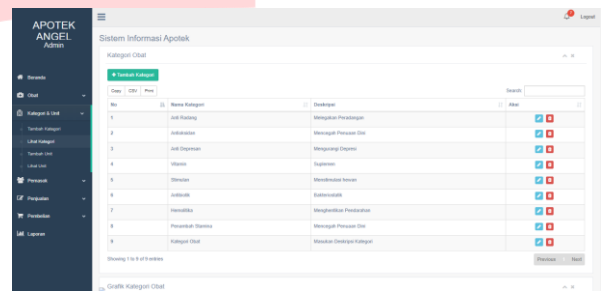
APOTEK ANGEL
Admin

Beranda
Obat
Kategori & Unit
Tambah Kategori
Lihat Kategori
Tambah Unit
Lihat Unit
Pemasok
Penjualan
Pembelian
Laporan

Logout

Sistem Informasi Apotek

Kategori Obat

+ Tambah Kategori

Copy CSV Print

Search:

| No | Nama Kategori | Deskripsi | Aksi |
|---|---|---|---|
| 1 | Anti Radang | Mengatasi Peradangan | |
| 2 | Antiobiotikin | Mencegah Penyakit Diri | |
| 3 | Anti Depresan | Mengurangi Depresi | |
| 4 | Vitamin | Suplemen | |
| 5 | Stimulan | Menstimulasi konsen | |
| 6 | Antibiotik | Bakteriostatik | |
| 7 | Hemolitika | Menghentikan Pendarahan | |
| 8 | Penumbuh Stamina | Mencegah Penyakit Diri | |
| 9 | Kategori Obat | Masukan Deskripsi Kategori | |

Showing 1 to 9 of 9 entries

Previous 1 Next

Grafik Kategori Obat